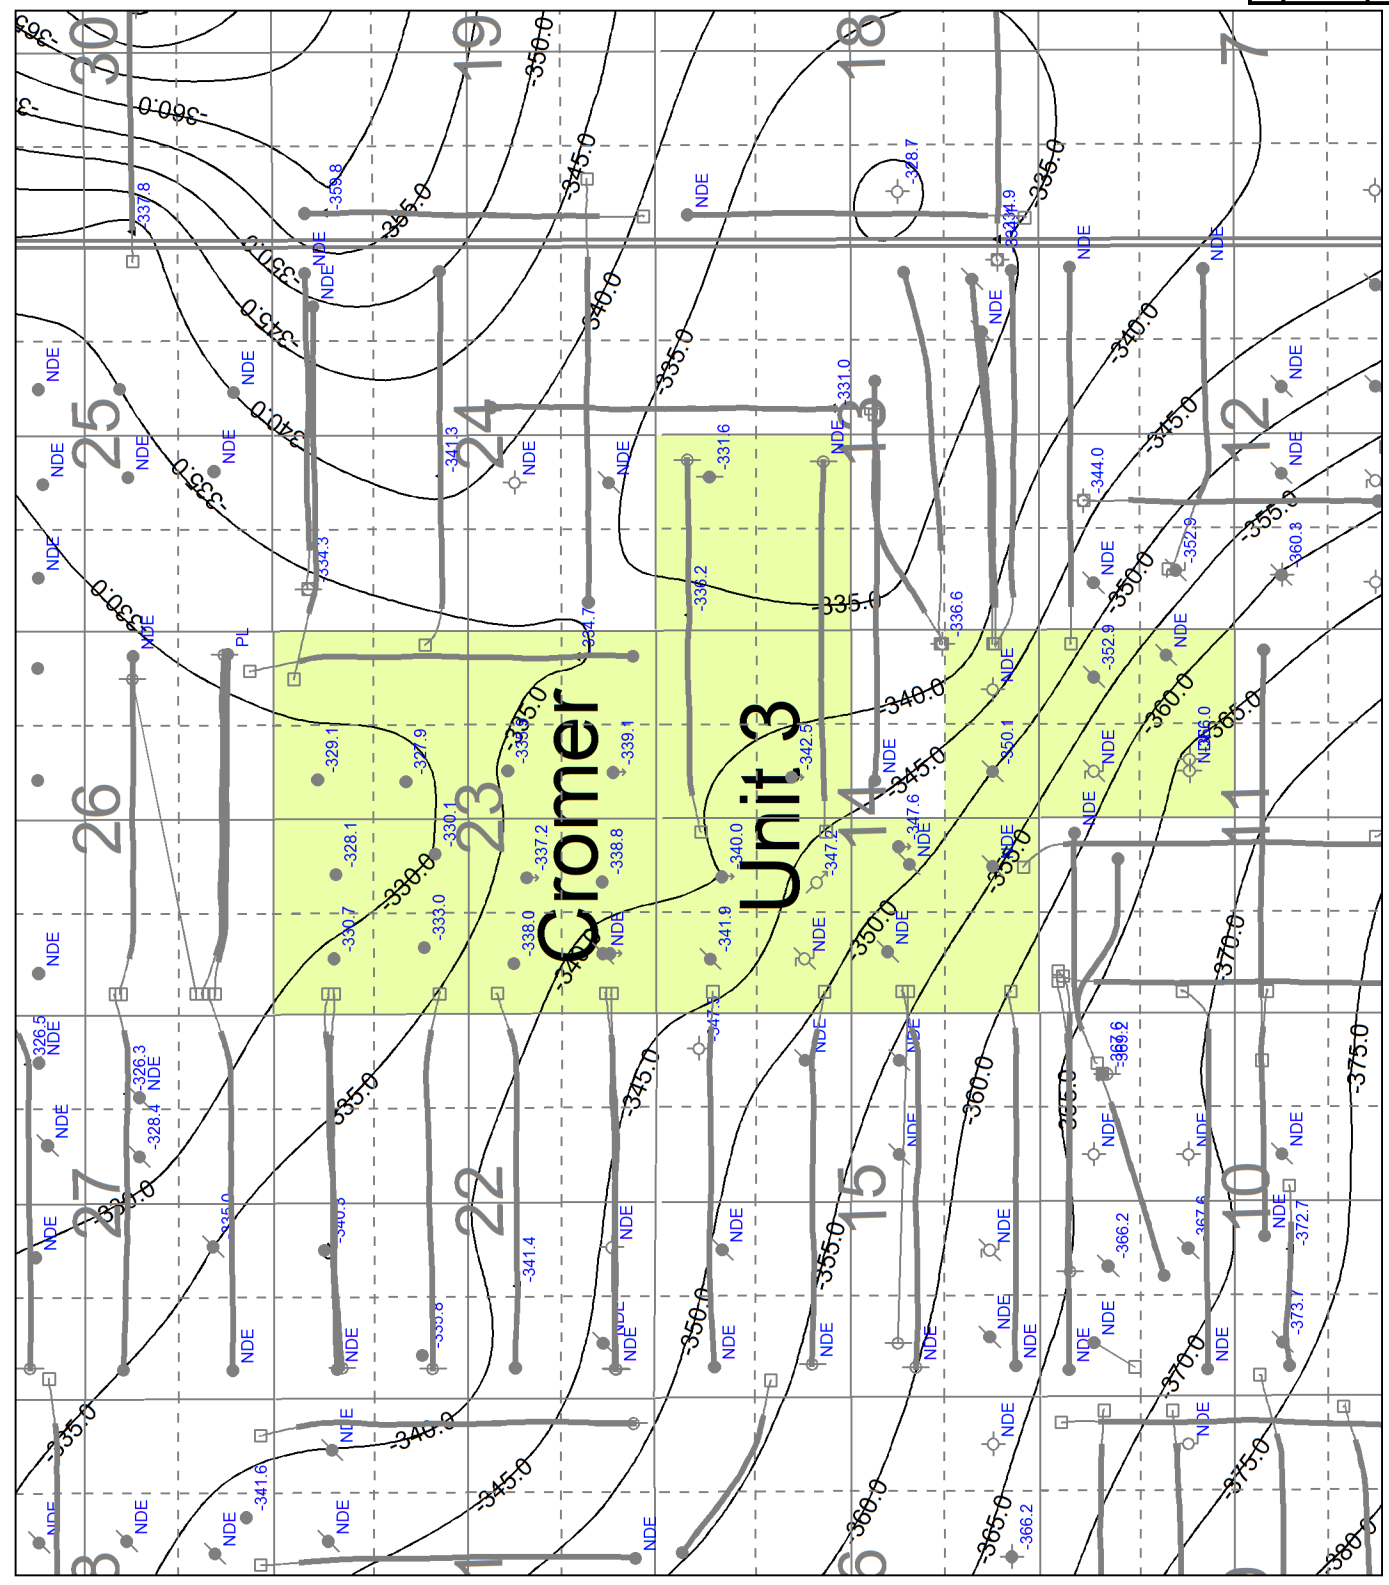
30
19
18
7
-365
-360.0
-350.0
-345.0
-335.0
-355.0
-353.8
-337.8
NDE
-328.7
-334.9
-350.0
NDE
NDE
NDE
-345.0
-340.0
-335.0
-340.0
NDE
NDE
-331.0
NDE
-340.0
-345.0
NDE
NDE
NDE
25
24
13
12
NDE
NDE
-341.3
NDE
NDE
-331.6
-344.0
-335.0
NDE
-355.0
-352.9
-360.3
NDE
-336.2
-335.0
-334.3
-330.0
NDE
PL
-324.7
-336.6
-350.0
NDE
NDE
-352.9
NDE
-340.0
-360.0
-365.0
-366.0
-329.1
-327.9
-335.0
-339.1
-342.5
NDE
-345.0
-350.1
NDE
NDE
Cromer
Unit 3
26
23
14
11
-330.1
-347.6
NDE
NDE
-328.1
-337.2
-338.8
-340.0
-347.2
NDE
-355.0
-330.0
-333.0
-330.7
-338.0
NDE
-341.9
NDE
-350.0
NDE
-370.0
NDE
-340.0
-326.5
NDE
-326.3
NDE
-328.4
-347.3
NDE
NDE
-367.6
-369.2
-375.0
-335.0
-345.0
-360.0
-365.0
NDE
NDE
NDE
NDE
NDE
NDE
27
22
15
10
-330.0
-335.0
-340.3
NDE
NDE
NDE
-366.2
-367.6
NDE
-372.7
-341.4
-355.0
NDE
NDE
NDE
NDE
-335.8
NDE
-350.0
NDE
NDE
NDE
NDE
NDE
NDE
-373.7
NDE
NDE
NDE
-370.0
NDE
-335.0
NDE
-340.3
-345.0
NDE
-375.0
-341.6
NDE
NDE
NDE
-360.0
-365.0
-366.2
NDE
-380.0